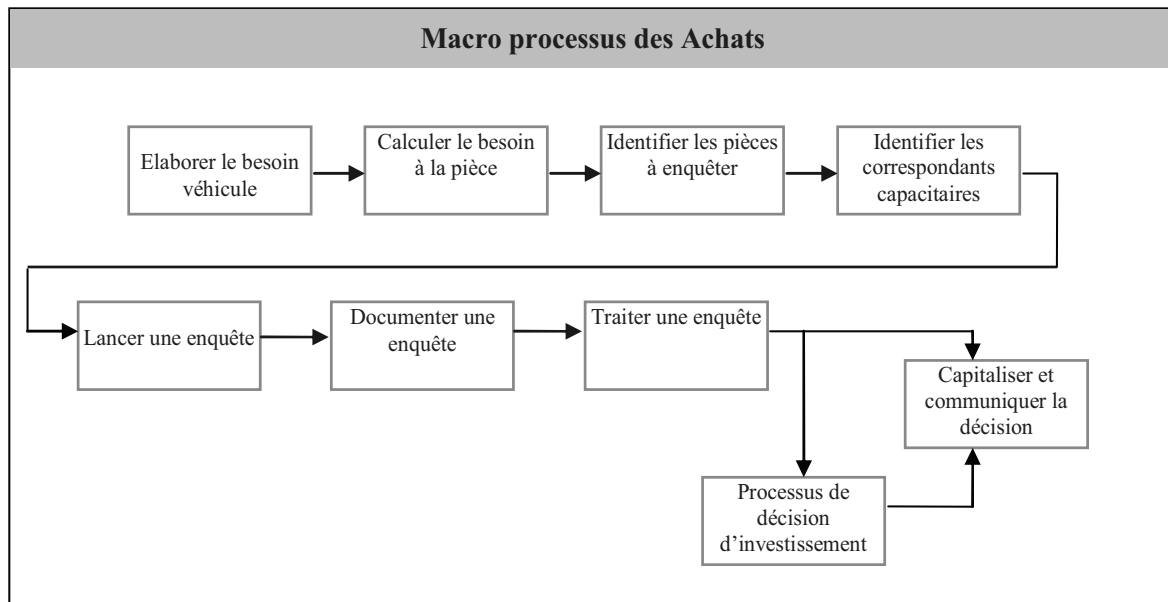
Macro processus des Achats

Elaborer le besoin véhicule

Calculer le besoin à la pièce

Identifier les pièces à enquêter

Identifier les correspondants capacitaires

Lancer une enquête

Documenter une enquête

Traiter une enquête

Capitaliser et communiquer la décision

Processus de décision d'investissement